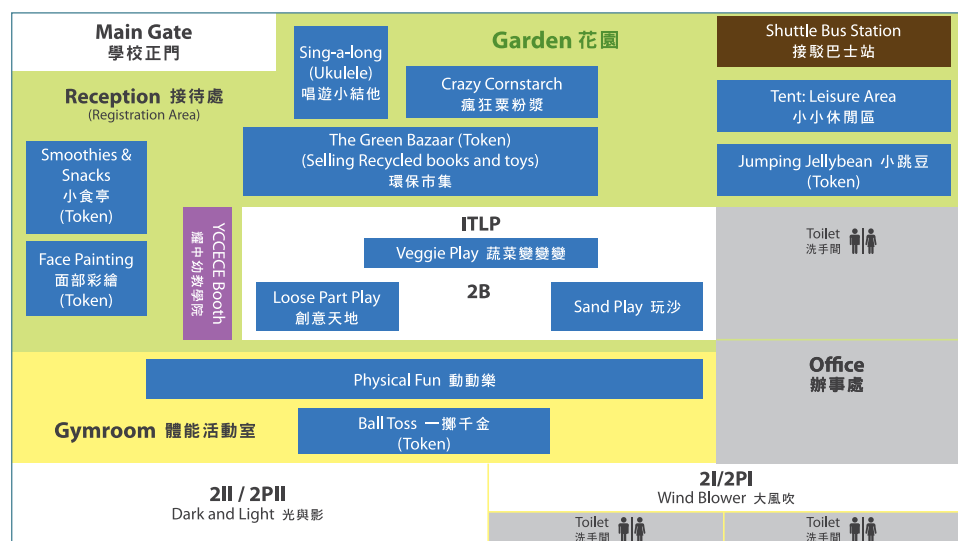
Main Gate
學校正門

Reception 接待處
(Registration Area)

Smoothies & Snacks
小食亭
(Token)

Face Painting
面部彩繪
(Token)

YCCECE Booth
耀中幼教學院

Sing-a-long
(Ukulele)
唱遊小結他

Garden 花園

Crazy Cornstarch
瘋狂粟粉漿

The Green Bazaar (Token)
(Selling Recycled books and toys)
環保市集

Shuttle Bus Station
接駁巴士站

Tent: Leisure Area
小小休閒區

Jumping Jellybean 小跳豆
(Token)

ITLP
Veggie Play 蔬菜變變變

2B

Loose Part Play
創意天地

Sand Play 玩沙

Toilet
洗手間

Office
辦事處

Physical Fun 動動樂

Gymroom 體能活動室

Ball Toss 一擲千金
(Token)

2II / 2PII
Dark and Light 光與影

2I/2PI
Wind Blower 大風吹

Toilet
洗手間

Toilet
洗手間